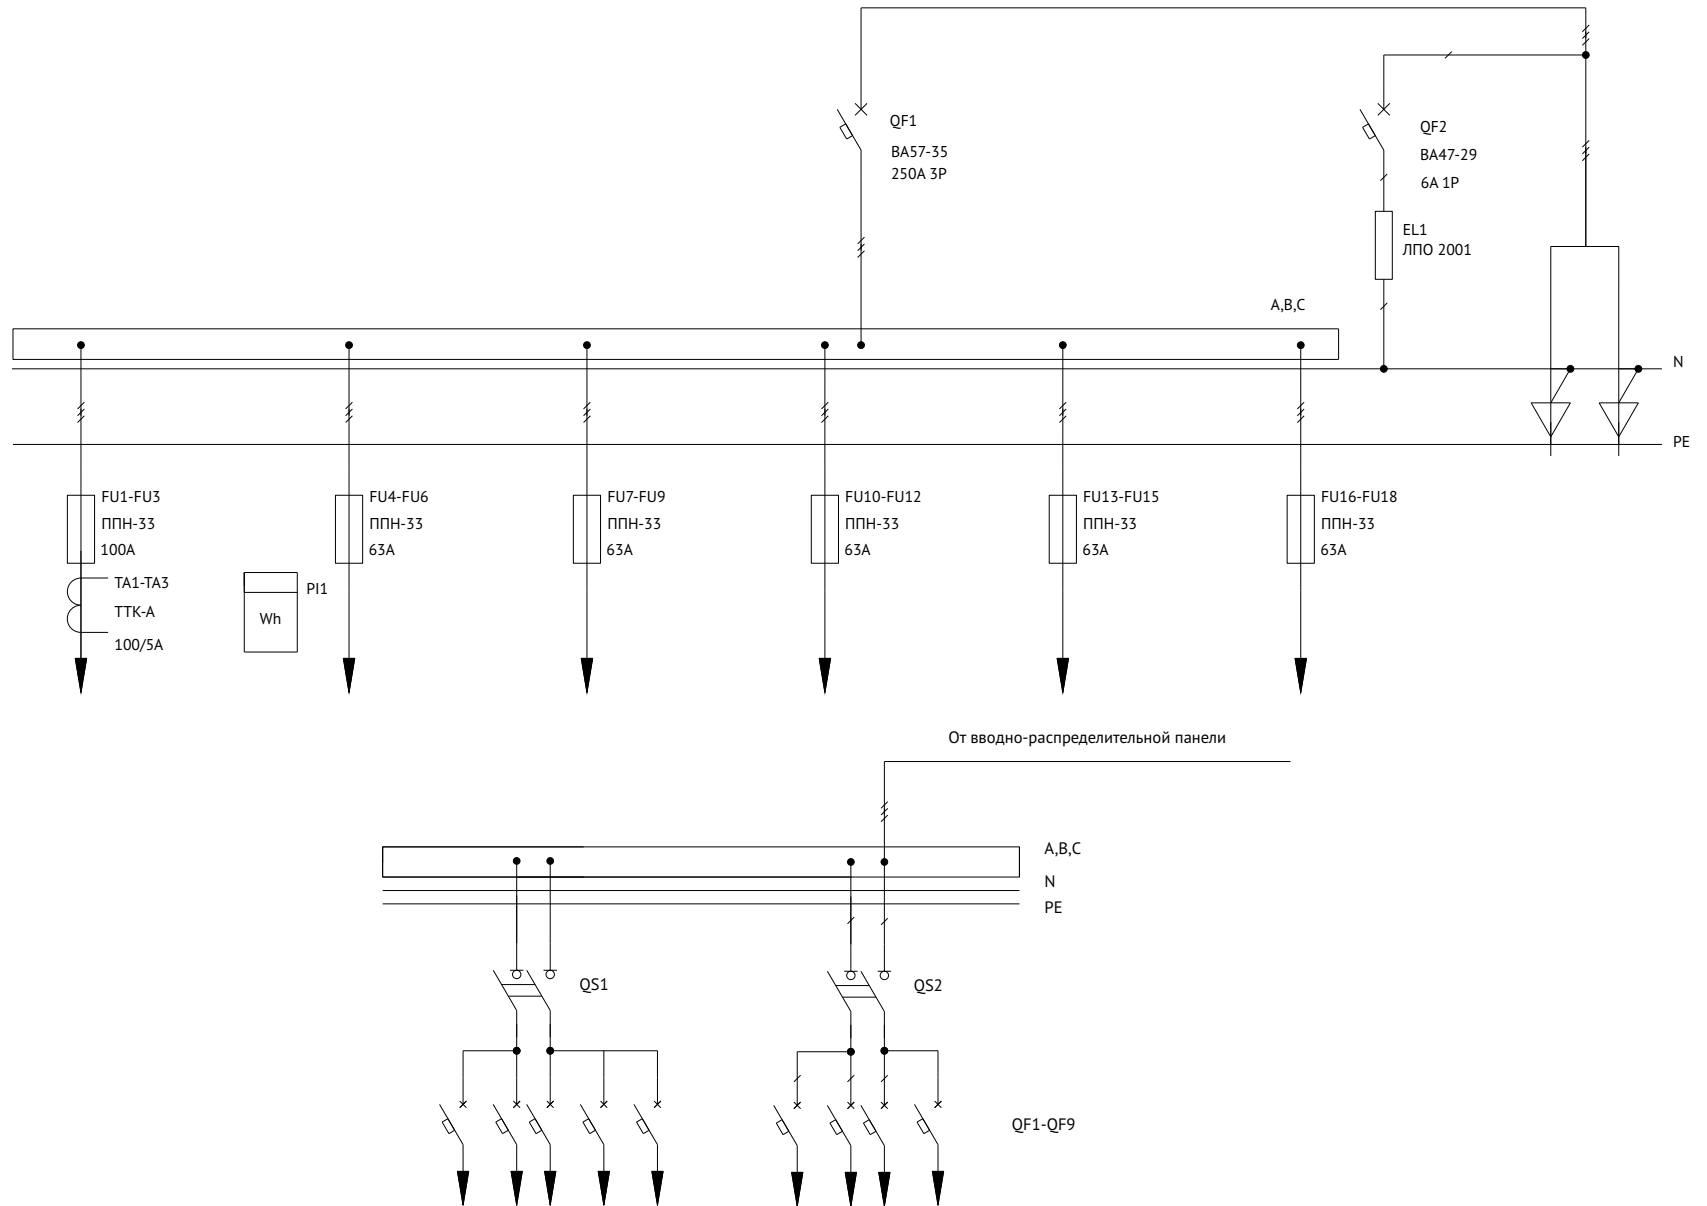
QF1
ВА57-35
250А 3Р

QF2
ВА47-29
6А 1Р

EL1
ЛПО 2001

A,B,C

N

PE

FU1-FU3
ППН-33
100А

TA1-TA3
ТТК-А
100/5А

PI1
Wh

FU4-FU6
ППН-33
63А

FU7-FU9
ППН-33
63А

FU10-FU12
ППН-33
63А

FU13-FU15
ППН-33
63А

FU16-FU18
ППН-33
63А

От вводно-распределительной панели

A,B,C
N
PE

QS1

QS2

QF1-QF9